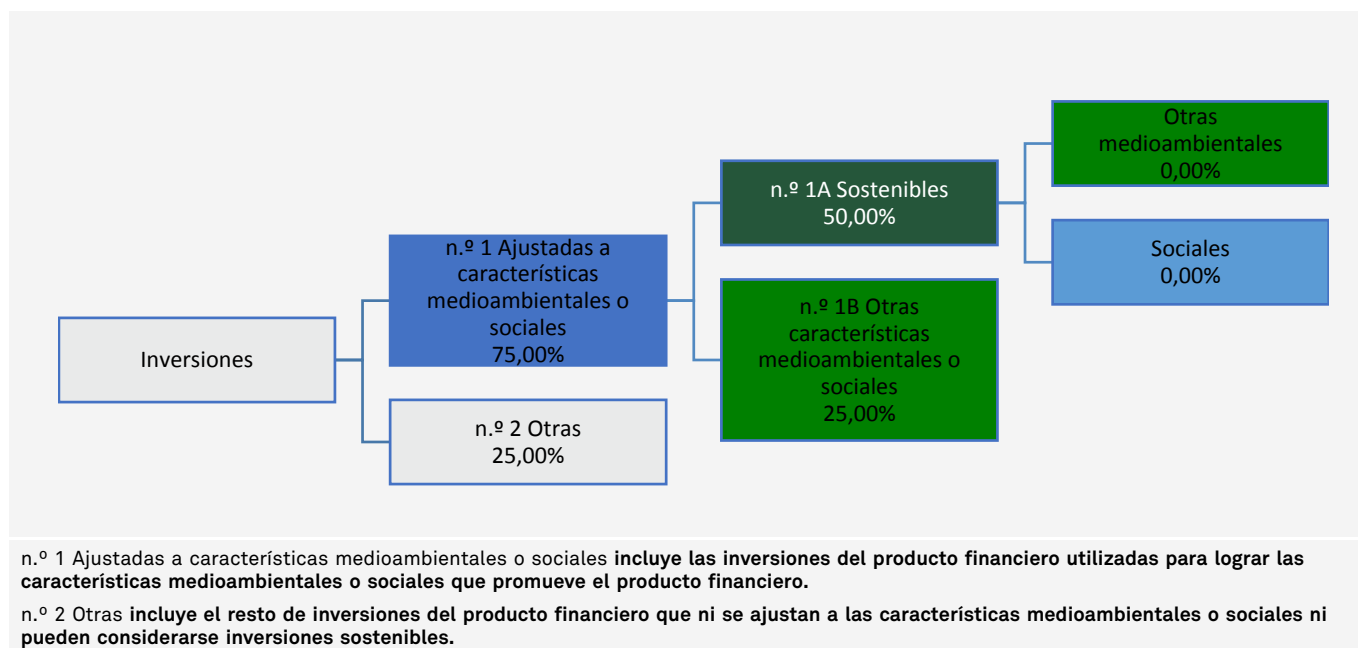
Inversiones

n.º 1 Ajustadas a características medioambientales o sociales
75,00%

n.º 2 Otras
25,00%

n.º 1A Sostenibles
50,00%

n.º 1B Otras características medioambientales o sociales
25,00%

Otras medioambientales
0,00%

Sociales
0,00%

n.º 1 Ajustadas a características medioambientales o sociales **incluye las inversiones del producto financiero utilizadas para lograr las características medioambientales o sociales que promueve el producto financiero.**

n.º 2 Otras **incluye el resto de inversiones del producto financiero que ni se ajustan a las características medioambientales o sociales ni pueden considerarse inversiones sostenibles.**